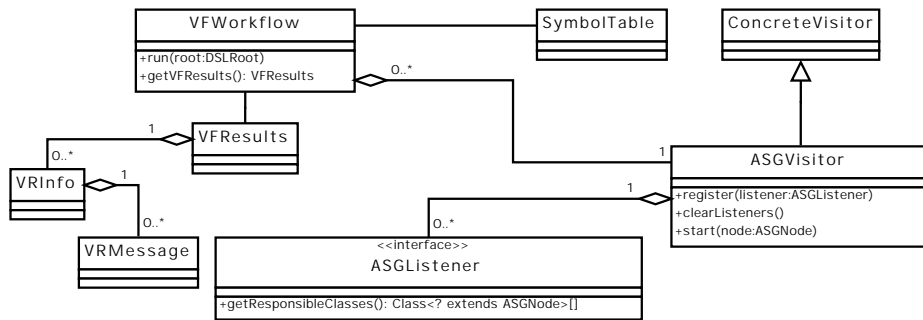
VFWorkflow

+run(root:DSLRoot)
+getVFResults(): VFResults

SymbolTable

ConcreteVisitor

0..*

1

VFResults

0..*

VRInfo

1

0..*

VRMessage

1

ASGVisitor

1

+register(listener:ASGListener)
+clearListeners()
+start(node:ASGNode)

0..*

<<interface>>
ASGListener

+getResponsibleClasses(): Class<? extends ASGNode>[]